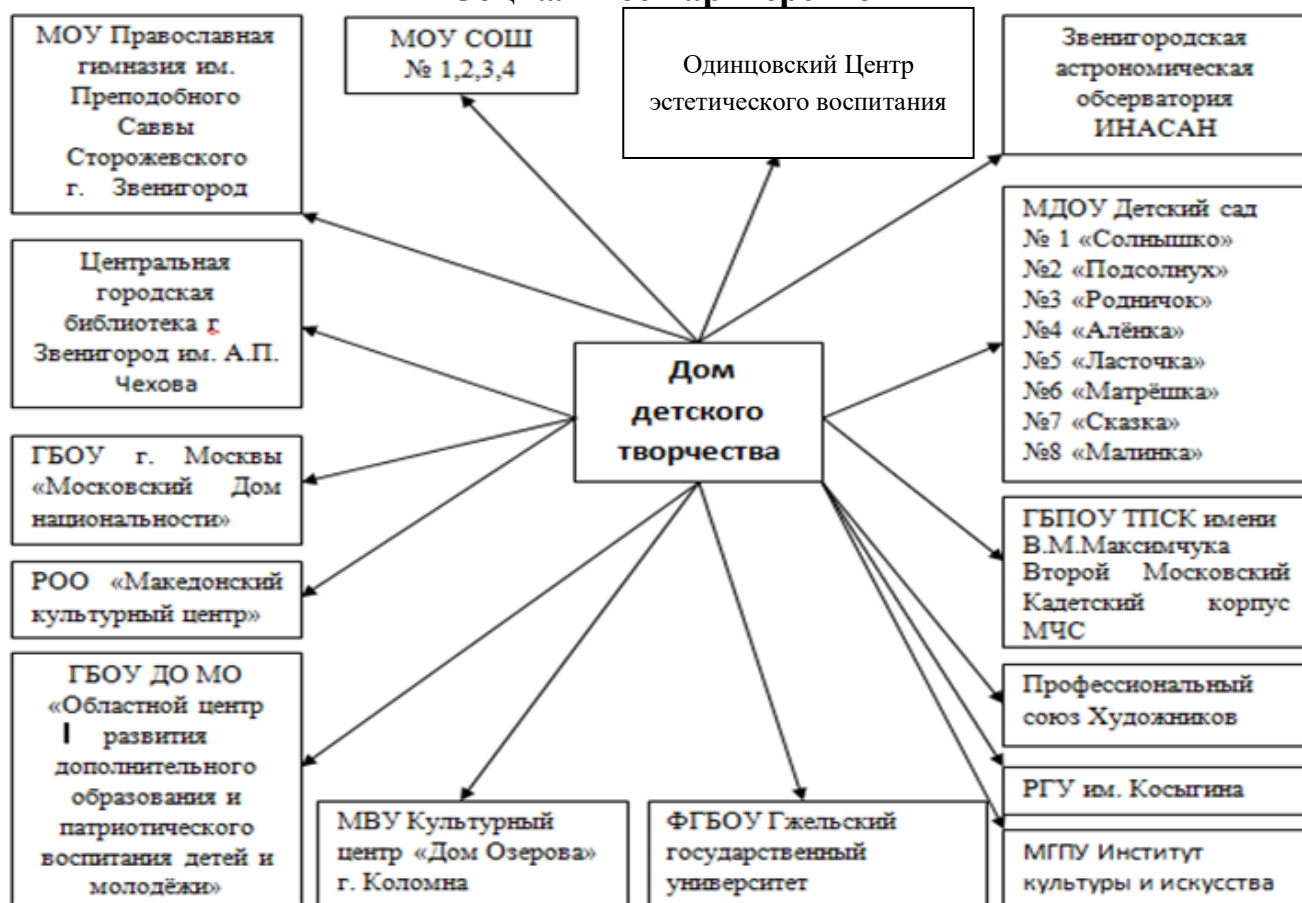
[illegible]

МОУ Православная гимназия им. Преподобного Саввы Сторожевского г. Звенигород

МОУ СОШ № 1,2,3,4

Одинцовский Центр эстетического воспитания

Звенигородская астрономическая обсерватория ИНАСАН

Центральная городская библиотека г Звенигород им. А.П. Чехова

МДОУ Детский сад № 1 «Солнышко» №2 «Подсолнух» №3 «Родничок» №4 «Алёнка» №5 «Ласточка» №6 «Матрёшка» №7 «Сказка» №8 «Малинка»

Дом детского творчества

ГБОУ г. Москвы «Московский Дом национальности»

ГБПОУ ТПСК имени В.М.Максимчука Второй Московский Кадетский корпус МЧС

РОО «Македонский культурный центр»

ГБОУ ДО МО «Областной центр развития дополнительного образования и патриотического воспитания детей и молодёжи»

Профессиональный союз Художников

РГУ им. Косыгина

МВУ Культурный центр «Дом Озерова» г. Коломна

ФГБОУ Гжельский государственный университет

МГПУ Институт культуры и искусства